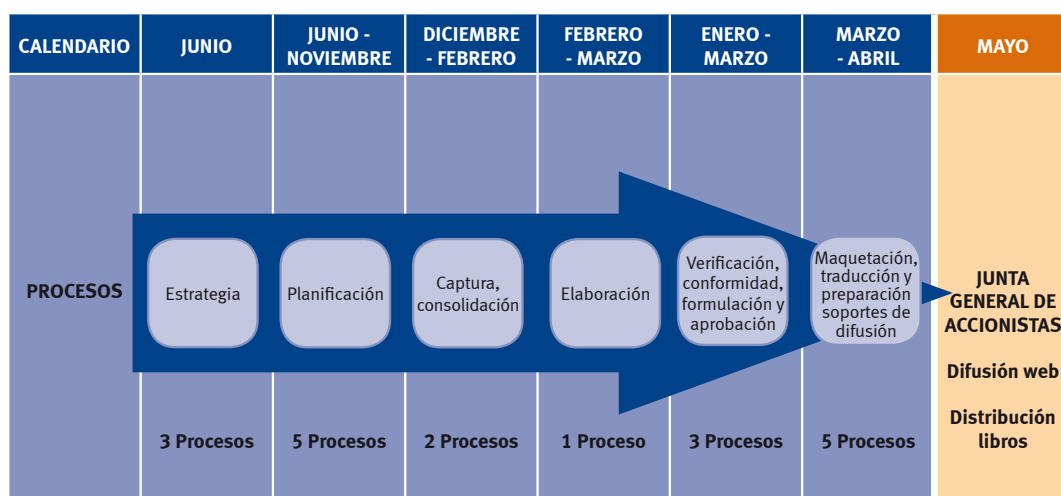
| CALENDARIO | JUNIO | JUNIO - NOVIEMBRE | DICIEMBRE - FEBRERO | FEBRERO - MARZO | ENERO - MARZO | MARZO - ABRIL | MAYO |
|---|---|---|---|---|---|---|---|
| PROCESOS | Estrategia | Planificación | Captura, consolidación | Elaboración | Verificación, conformidad, formulación y aprobación | Maquetación, traducción y preparación soportes de difusión | JUNTA GENERAL DE ACCIONISTAS<br>Difusión web<br>Distribución libros |
| | 3 Procesos | 5 Procesos | 2 Procesos | 1 Proceso | 3 Procesos | 5 Procesos | |